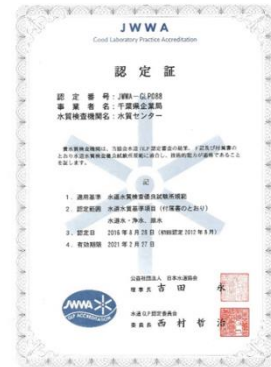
JWWA
Good Laboratory Practice Accreditation

認定証

認定番号：JWWA－GLP088
事業者名：千葉県企業局
水質検査機関名：水質センター

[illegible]

記

1．適用基準　水道水質検査優良試験所規範
2．認定範囲　水道水質基準項目（付属書のとおり）
　　　　　　　水道水・浄水・原水
3．認定日　2016年6月28日（初回認定 2017年9月）
4．有効期限　2021年2月27日

公益社団法人 日本水道協会
理事長　吉田　永

水道GLP認定委員会
委員長　西村　哲治

JWWA GLP ACCREDITATION